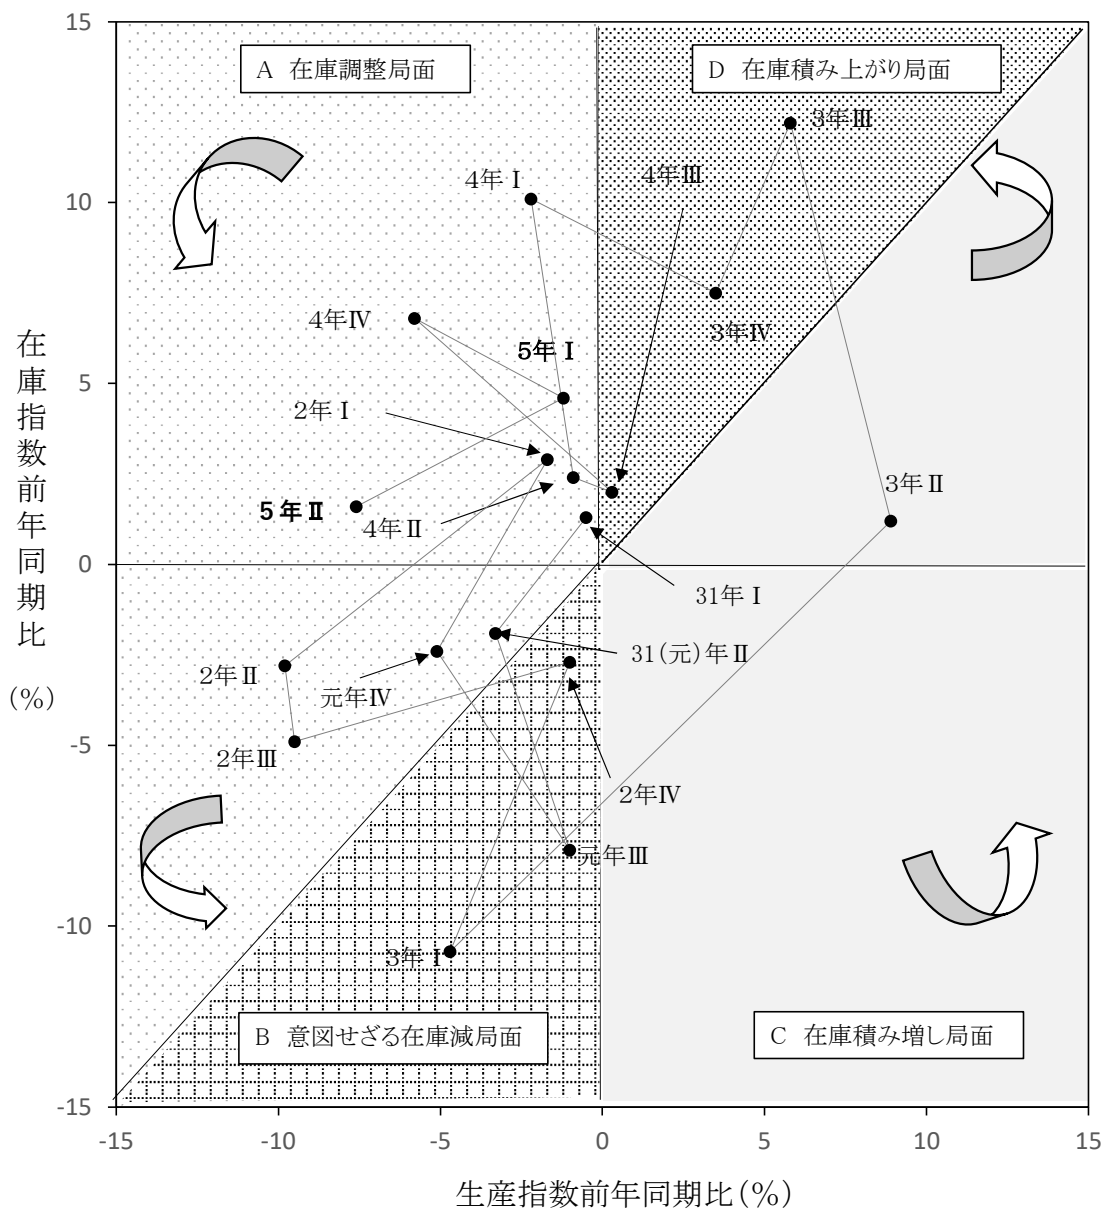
15

A 在庫調整局面

D 在庫積み上がり局面

3年Ⅲ

4年Ⅰ

4年Ⅲ

10

3年Ⅳ

4年Ⅳ

5年Ⅰ

在庫指数前年同期比

(%)

5

2年Ⅰ

3年Ⅱ

5年Ⅱ

4年Ⅱ

0

31年Ⅰ

31(元)年Ⅱ

2年Ⅱ

元年Ⅳ

-5

2年Ⅲ

2年Ⅳ

元年Ⅲ

-10

3年Ⅰ

B 意図せざる在庫減局面

C 在庫積み増し局面

-15

-15 -10 -5 0 5 10 15

生産指数前年同期比(%)